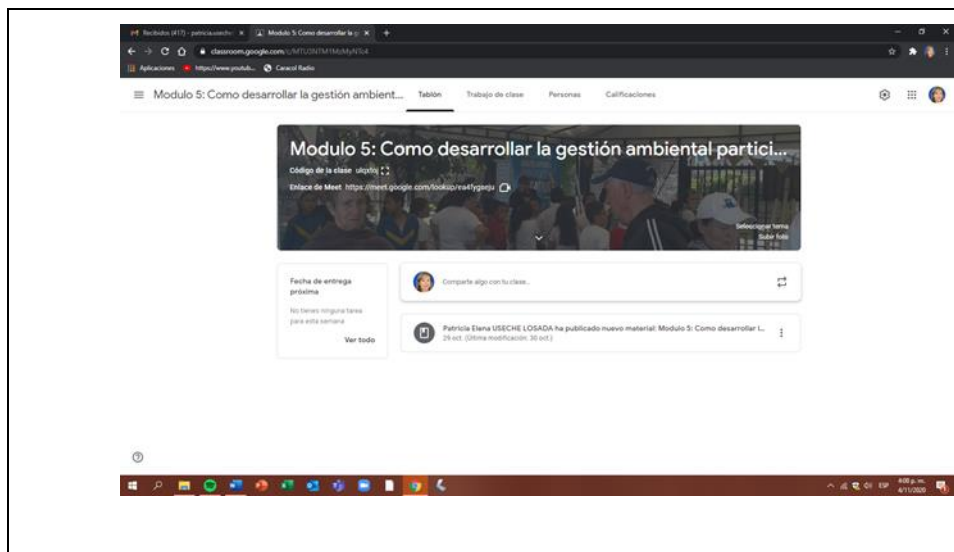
Recibidos (417) - patricia.useche | Modulo 5: Como desarrollar la g

classroom.google.com/c/MTU3NTM1MzMyNTc4

Aplicaciones https://www.youtub... Caracol Radio

Modulo 5: Como desarrollar la gestión ambient... Tablón Trabajo de clase Personas Calificaciones

Modulo 5: Como desarrollar la gestión ambiental partici...

Código de la clase ulqxtoj

Enlace de Meet https://meet.google.com/lookup/ea4fygseju

Seleccionar tema
Subir foto

Fecha de entrega próxima

No tienes ninguna tarea para esta semana

Ver todo

Comparte algo con tu clase...

Patricia Elena USECHE LOSADA ha publicado nuevo material: Modulo 5: Como desarrollar l...
29 oct. (Última modificación: 30 oct.)

ESP 4:00 p. m. 4/11/2020